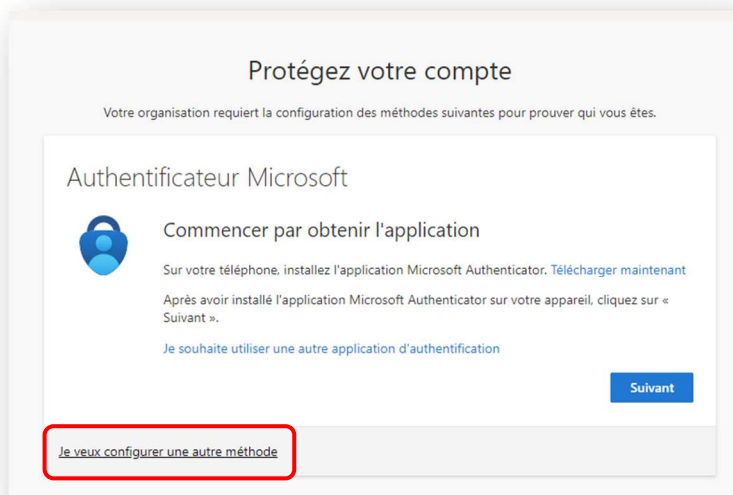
Protégez votre compte

Votre organisation requiert la configuration des méthodes suivantes pour prouver qui vous êtes.

Authentificateur Microsoft

Commencer par obtenir l'application

Sur votre téléphone, installez l'application Microsoft Authenticator. Télécharger maintenant

Après avoir installé l'application Microsoft Authenticator sur votre appareil, cliquez sur « Suivant ».

Je souhaite utiliser une autre application d'authentification

Suivant

Je veux configurer une autre méthode